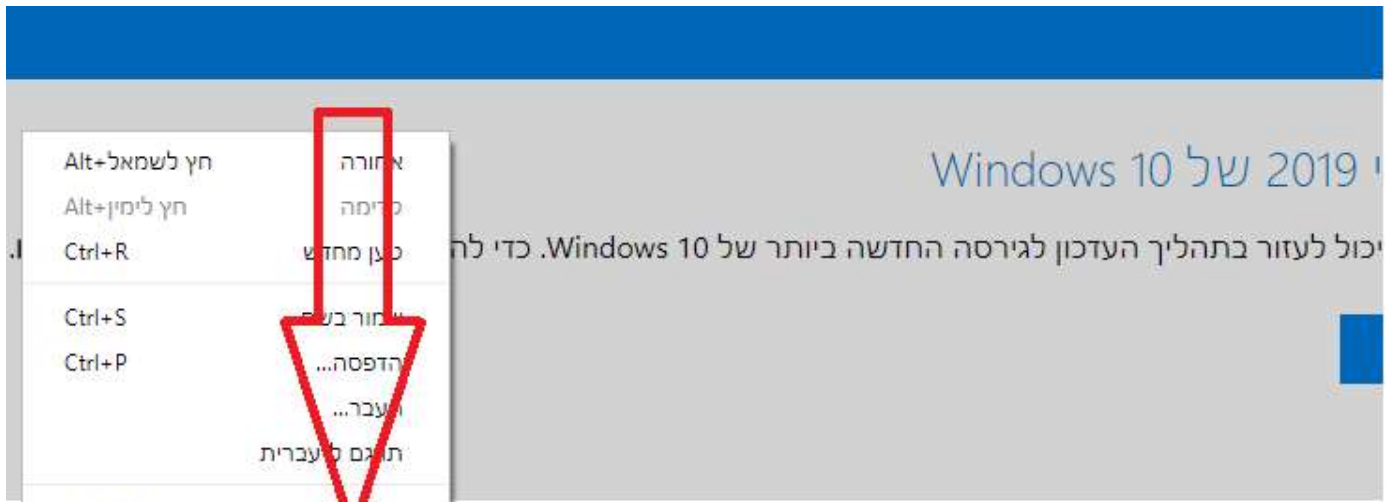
Windows 10 של 2019 י

יכול לעזור בתהליך העדכון לגירסה החדשה ביותר של Windows 10. כדי לה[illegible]

| | |
|---|---|
| אחורה | חץ לשמאל+Alt |
| קדימה | חץ לימין+Alt |
| טען מחדש | Ctrl+R |
| שמור בשם... | Ctrl+S |
| הדפסה... | Ctrl+P |
| העבר... | |
| תרגם לעברית | |